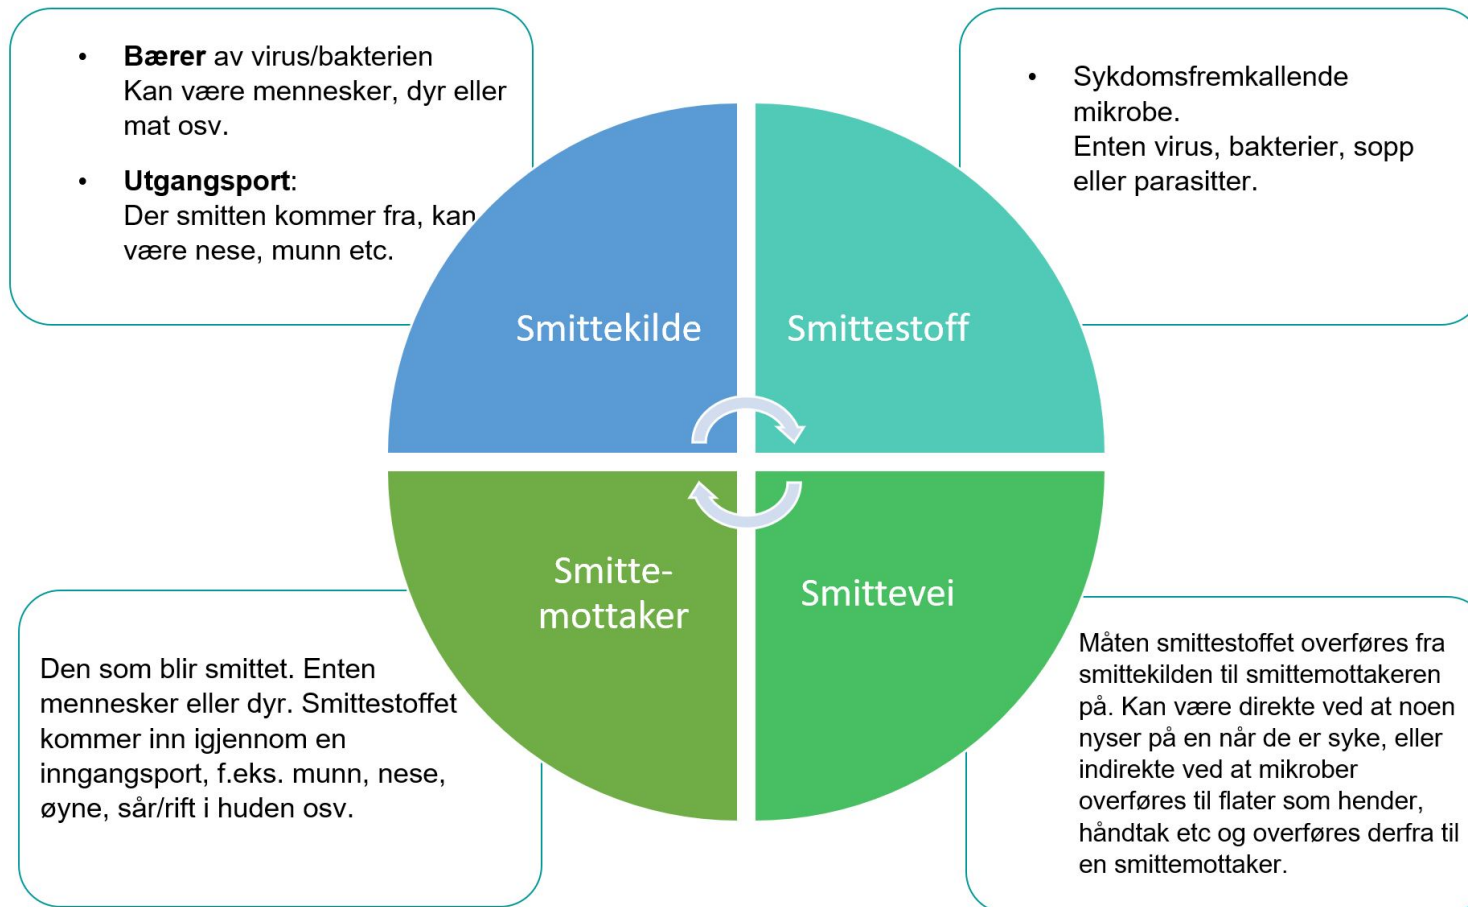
• **Bærer** av virus/bakterien
Kan være mennesker, dyr eller mat osv.

• **Utgangsport**:
Der smitten kommer fra, kan være nese, munn etc.

• Sykdomsfremkallende mikrobe.
Enten virus, bakterier, sopp eller parasitter.

Smittekilde

Smittestoff

Smitte-
mottaker

Smittevei

Den som blir smittet. Enten mennesker eller dyr. Smittestoffet kommer inn igjennom en inngangsport, f.eks. munn, nese, øyne, sår/rift i huden osv.

Måten smittestoffet overføres fra smittekilden til smittemottakeren på. Kan være direkte ved at noen nyser på en når de er syke, eller indirekte ved at mikrober overføres til flater som hender, håndtak etc og overføres derfra til en smittemottaker.